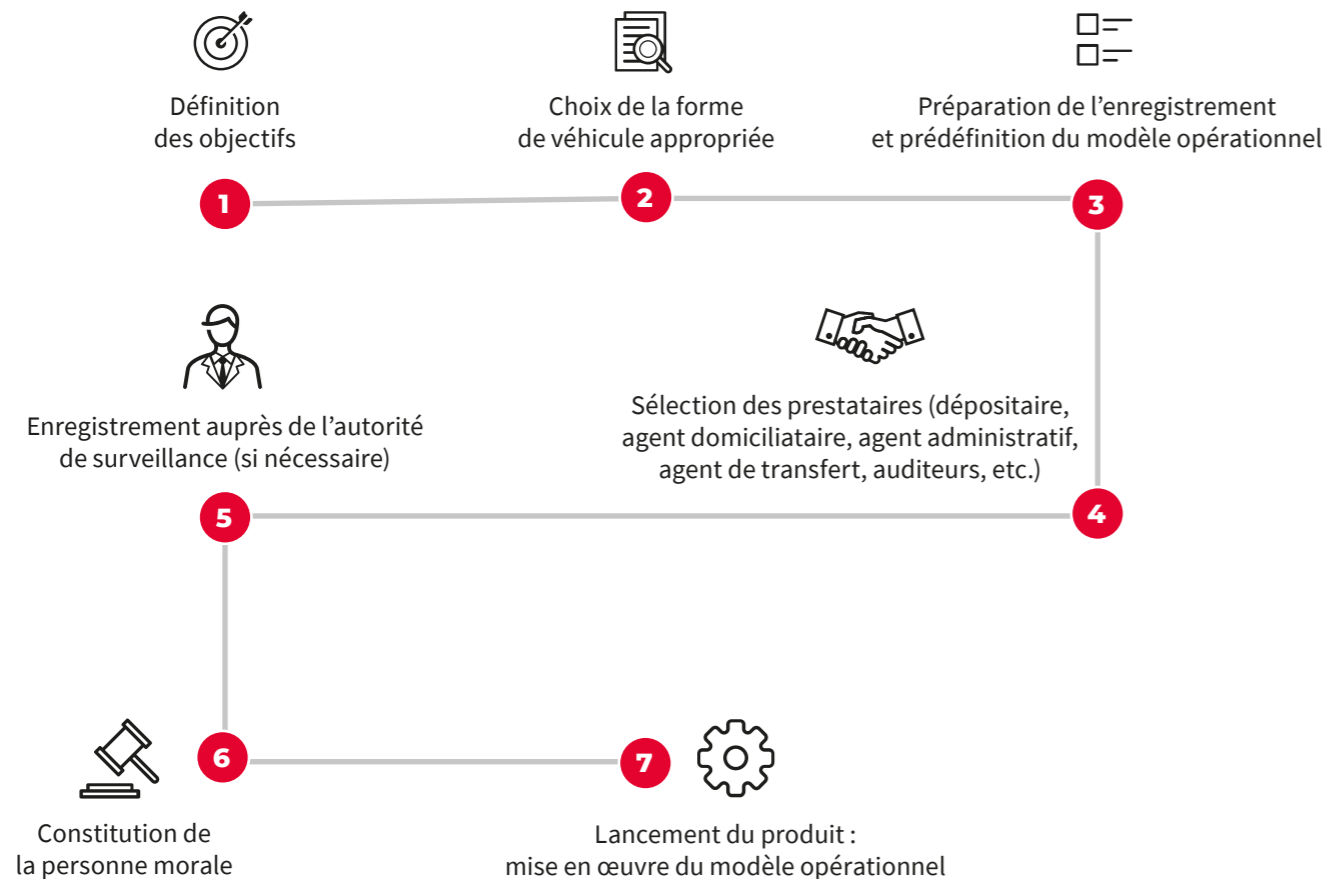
Définition des objectifs

1

Choix de la forme de véhicule appropriée

2

Préparation de l’enregistrement et prédéfinition du modèle opérationnel

3

Sélection des prestataires (dépositaire, agent domiciliataire, agent administratif, agent de transfert, auditeurs, etc.)

4

Enregistrement auprès de l’autorité de surveillance (si nécessaire)

5

6

Constitution de la personne morale

7

Lancement du produit : mise en œuvre du modèle opérationnel